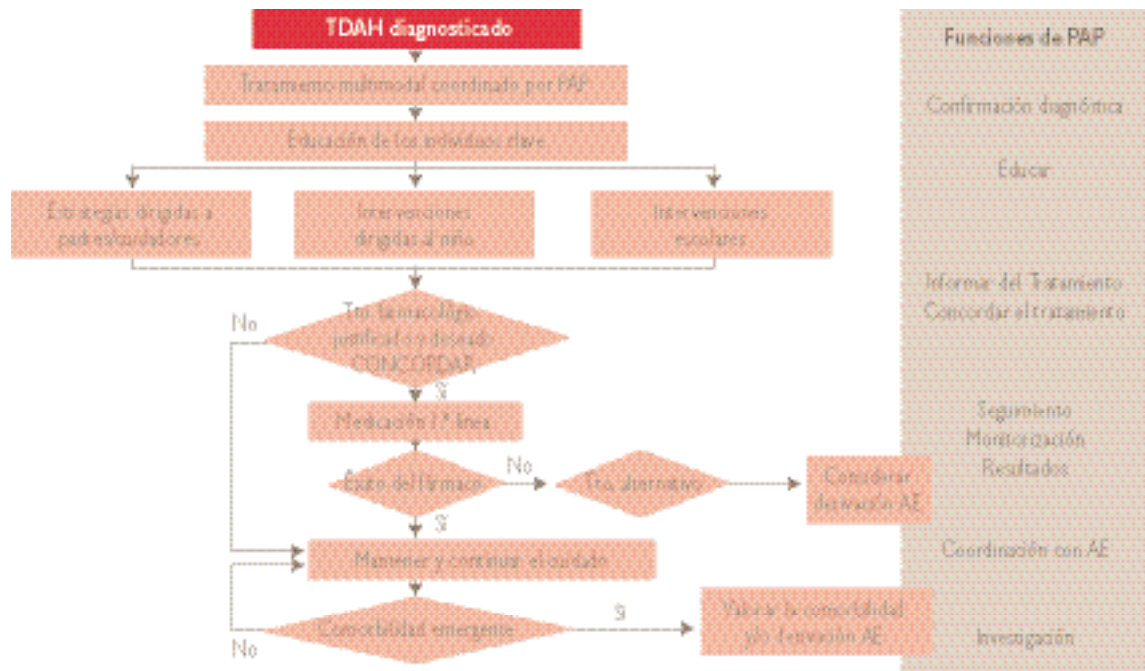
TDAH diagnosticado

Tratamiento multimodal coordinado por PAP

Educación de los individuos clave

Estrategias dirigidas a padres/cuidadores

Intervenciones dirigidas al niño

Intervenciones escolares

No

Trto farmacológico justificado y deseado. CONCORDAR

Sí

Medicación 1ª línea

Éxito del fármaco

No

Trto alternativo

Considerar derivación AE

Sí

Mantener y continuar el cuidado

Comorbilidad emergente

Sí

Valorar la comorbilidad y/o derivación AE

No

Funciones de PAP

Confirmación diagnóstica

Educar

Informar del Tratamiento
Concordar el tratamiento

Seguimiento
Monitorización
Resultados

Coordinación con AE

Investigación